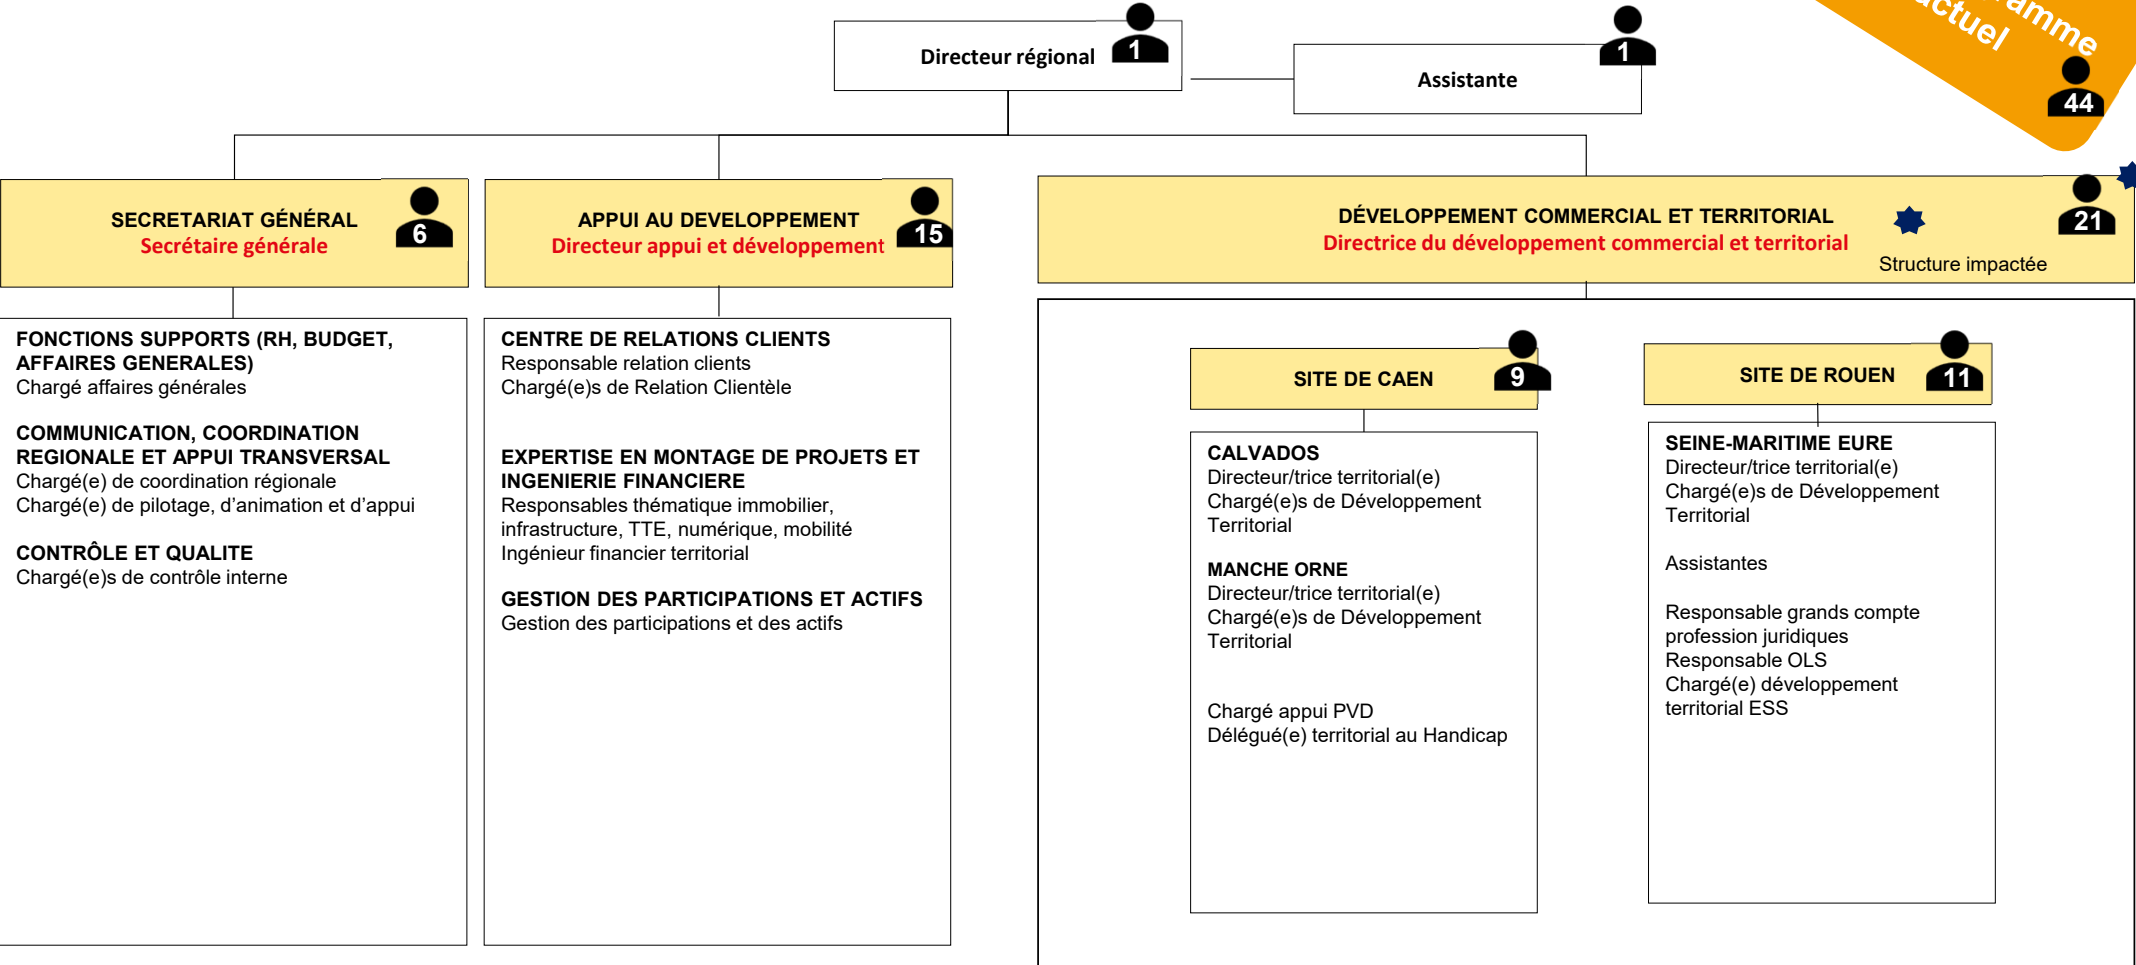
amme
ctuel
44

Directeur régional 1

Assistante 1

SECRETARIAT GÉNÉRAL
Secrétaire générale 6

APPUI AU DEVELOPPEMENT
Directeur appui et développement 15

DÉVELOPPEMENT COMMERCIAL ET TERRITORIAL
Directrice du développement commercial et territorial 21
Structure impactée

FONCTIONS SUPPORTS (RH, BUDGET, AFFAIRES GENERALES)
Chargé affaires générales

COMMUNICATION, COORDINATION REGIONALE ET APPUI TRANSVERSAL
Chargé(e) de coordination régionale
Chargé(e) de pilotage, d'animation et d'appui

CONTRÔLE ET QUALITE
Chargé(e)s de contrôle interne

CENTRE DE RELATIONS CLIENTS
Responsable relation clients
Chargé(e)s de Relation Clientèle

EXPERTISE EN MONTAGE DE PROJETS ET INGENIERIE FINANCIERE
Responsables thématique immobilier, infrastructure, TTE, numérique, mobilité
Ingénieur financier territorial

GESTION DES PARTICIPATIONS ET ACTIFS
Gestion des participations et des actifs

SITE DE CAEN 9

CALVADOS
Directeur/trice territorial(e)
Chargé(e)s de Développement Territorial

MANCHE ORNE
Directeur/trice territorial(e)
Chargé(e)s de Développement Territorial

Chargé appui PVD
Délégué(e) territorial au Handicap

SITE DE ROUEN 11

SEINE-MARITIME EURE
Directeur/trice territorial(e)
Chargé(e)s de Développement Territorial

Assistantes

Responsable grands compte profession juridiques
Responsable OLS
Chargé(e) développement territorial ESS